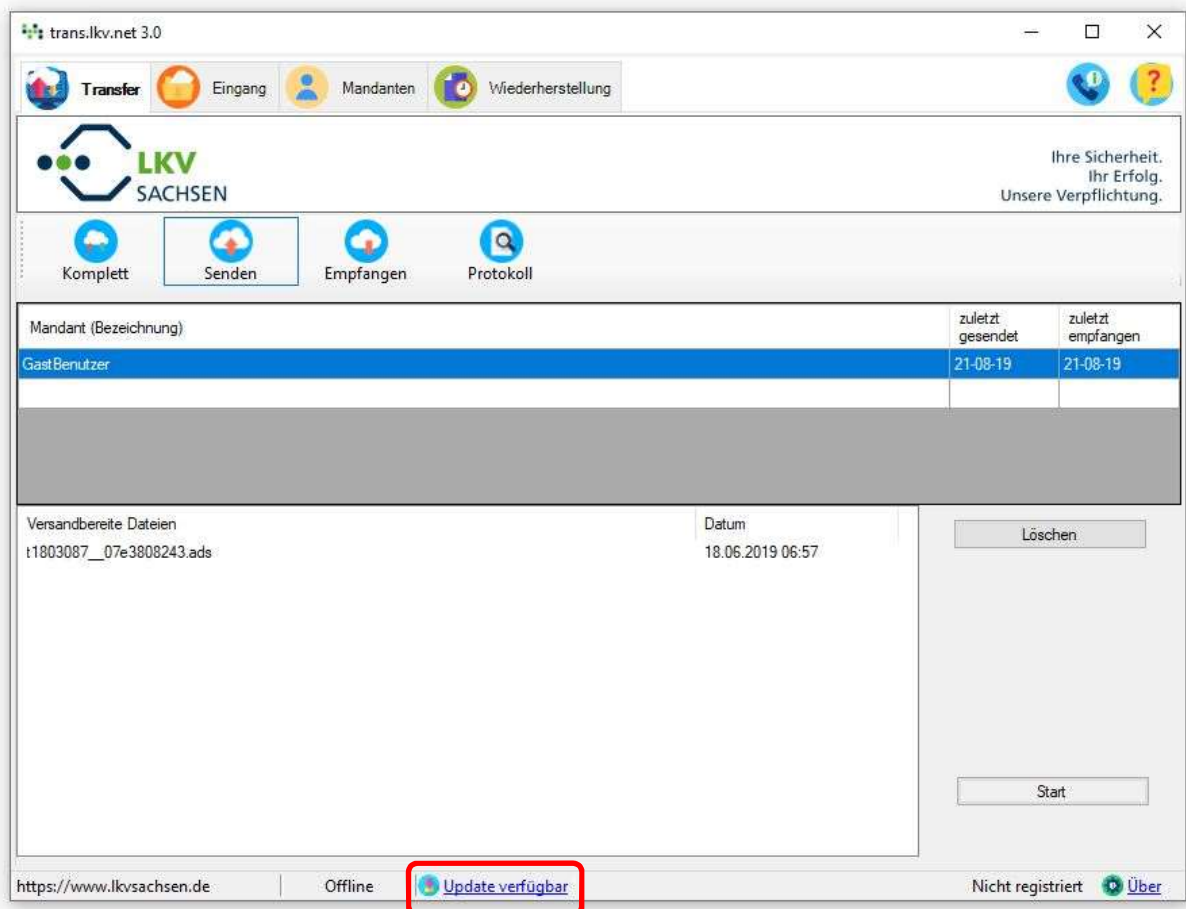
trans.lkv.net 3.0

Transfer Eingang Mandanten Wiederherstellung

LKV SACHSEN

Ihre Sicherheit.
Ihr Erfolg.
Unsere Verpflichtung.

Komplett Senden Empfangen Protokoll

| Mandant (Bezeichnung) | zuletzt gesendet | zuletzt empfangen |
|---|---|---|
| GastBenutzer | 21-08-19 | 21-08-19 |

| Versandbereite Dateien | Datum |
|---|---|
| t1803087__07e3808243.ads | 18.06.2019 06:57 |

Löschen

Start

https://www.lkvsachsen.de Offline Update verfügbar Nicht registriert Über